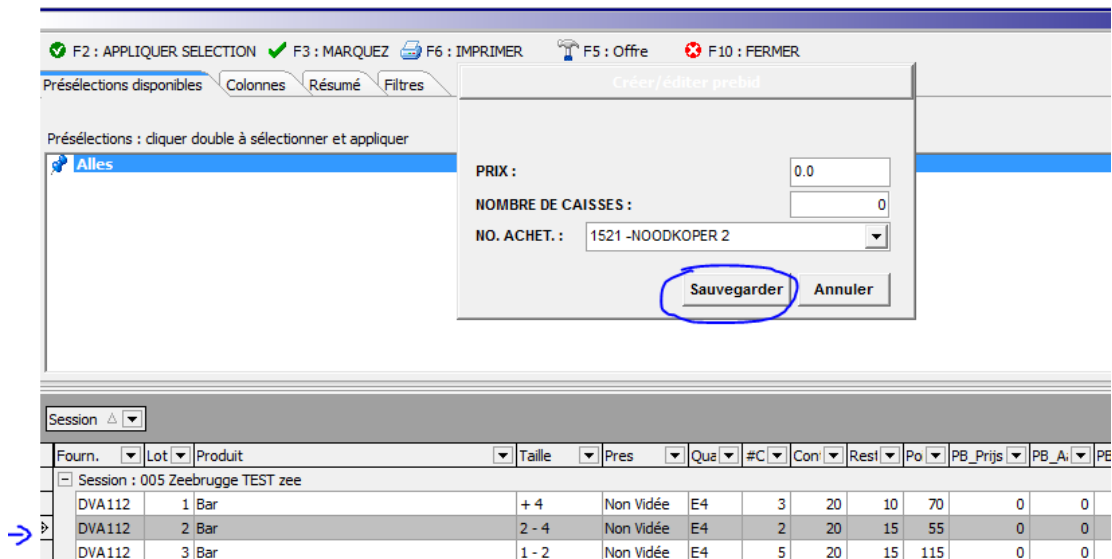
F2 : APPLIQUER SELECTION F3 : MARQUEZ F6 : IMPRIMER F5 : Offre F10 : FERMER

Présélections disponibles Colonnes Résumé Filtres

Créer/éditer prebid

Présélections : cliquer double à sélectionner et appliquer

Alles

PRIX : 0.0

NOMBRE DE CAISSES : 0

NO. ACHET. : 1521 -NOODKOPER 2

Sauvegarder Annuler

Session

| Fourn. | Lot | Produit | Taille | Pres | Qua | #C | Con | Rest | Po | PB_Prijs | PB_A | PB |
|---|---|---|---|---|---|---|---|---|---|---|---|---|
| Session : 005 Zeebrugge TEST zee | | | | | | | | | | | | |
| DVA112 | 1 | Bar | + 4 | Non Vidée | E4 | 3 | 20 | 10 | 70 | 0 | 0 | |
| DVA112 | 2 | Bar | 2 - 4 | Non Vidée | E4 | 2 | 20 | 15 | 55 | 0 | 0 | |
| DVA112 | 3 | Bar | 1 - 2 | Non Vidée | E4 | 5 | 20 | 15 | 115 | 0 | 0 | |